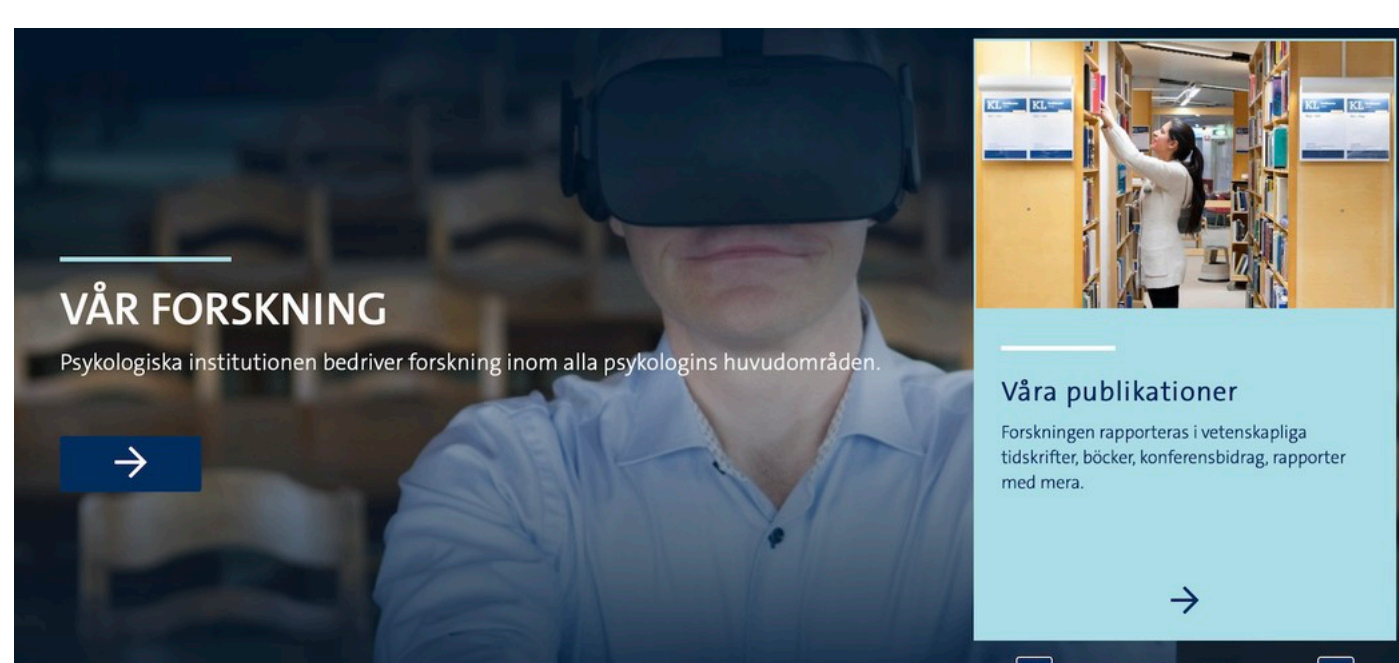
VÅR FORSKNING

Psykologiska institutionen bedriver forskning inom alla psykologins huvudområden.

→

KL KL KL KL

Våra publikationer

Forskningen rapporteras i vetenskapliga tidskrifter, böcker, konferensbidrag, rapporter med mera.

→